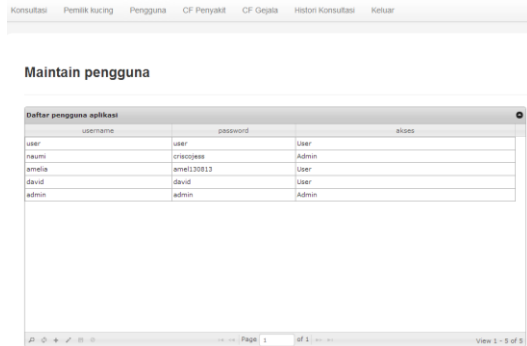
Konsultasi Pemilik kucing Pengguna CF Penyakit CF Gejala Histori Konsultasi Keluar

Maintain pengguna

Daftar pengguna aplikasi

| username | password | akses |
|---|---|---|
| user | user | User |
| naumi | criscojess | Admin |
| amelia | amel130813 | User |
| david | david | User |
| admin | admin | Admin |

Page 1 of 1

View 1 - 5 of 5